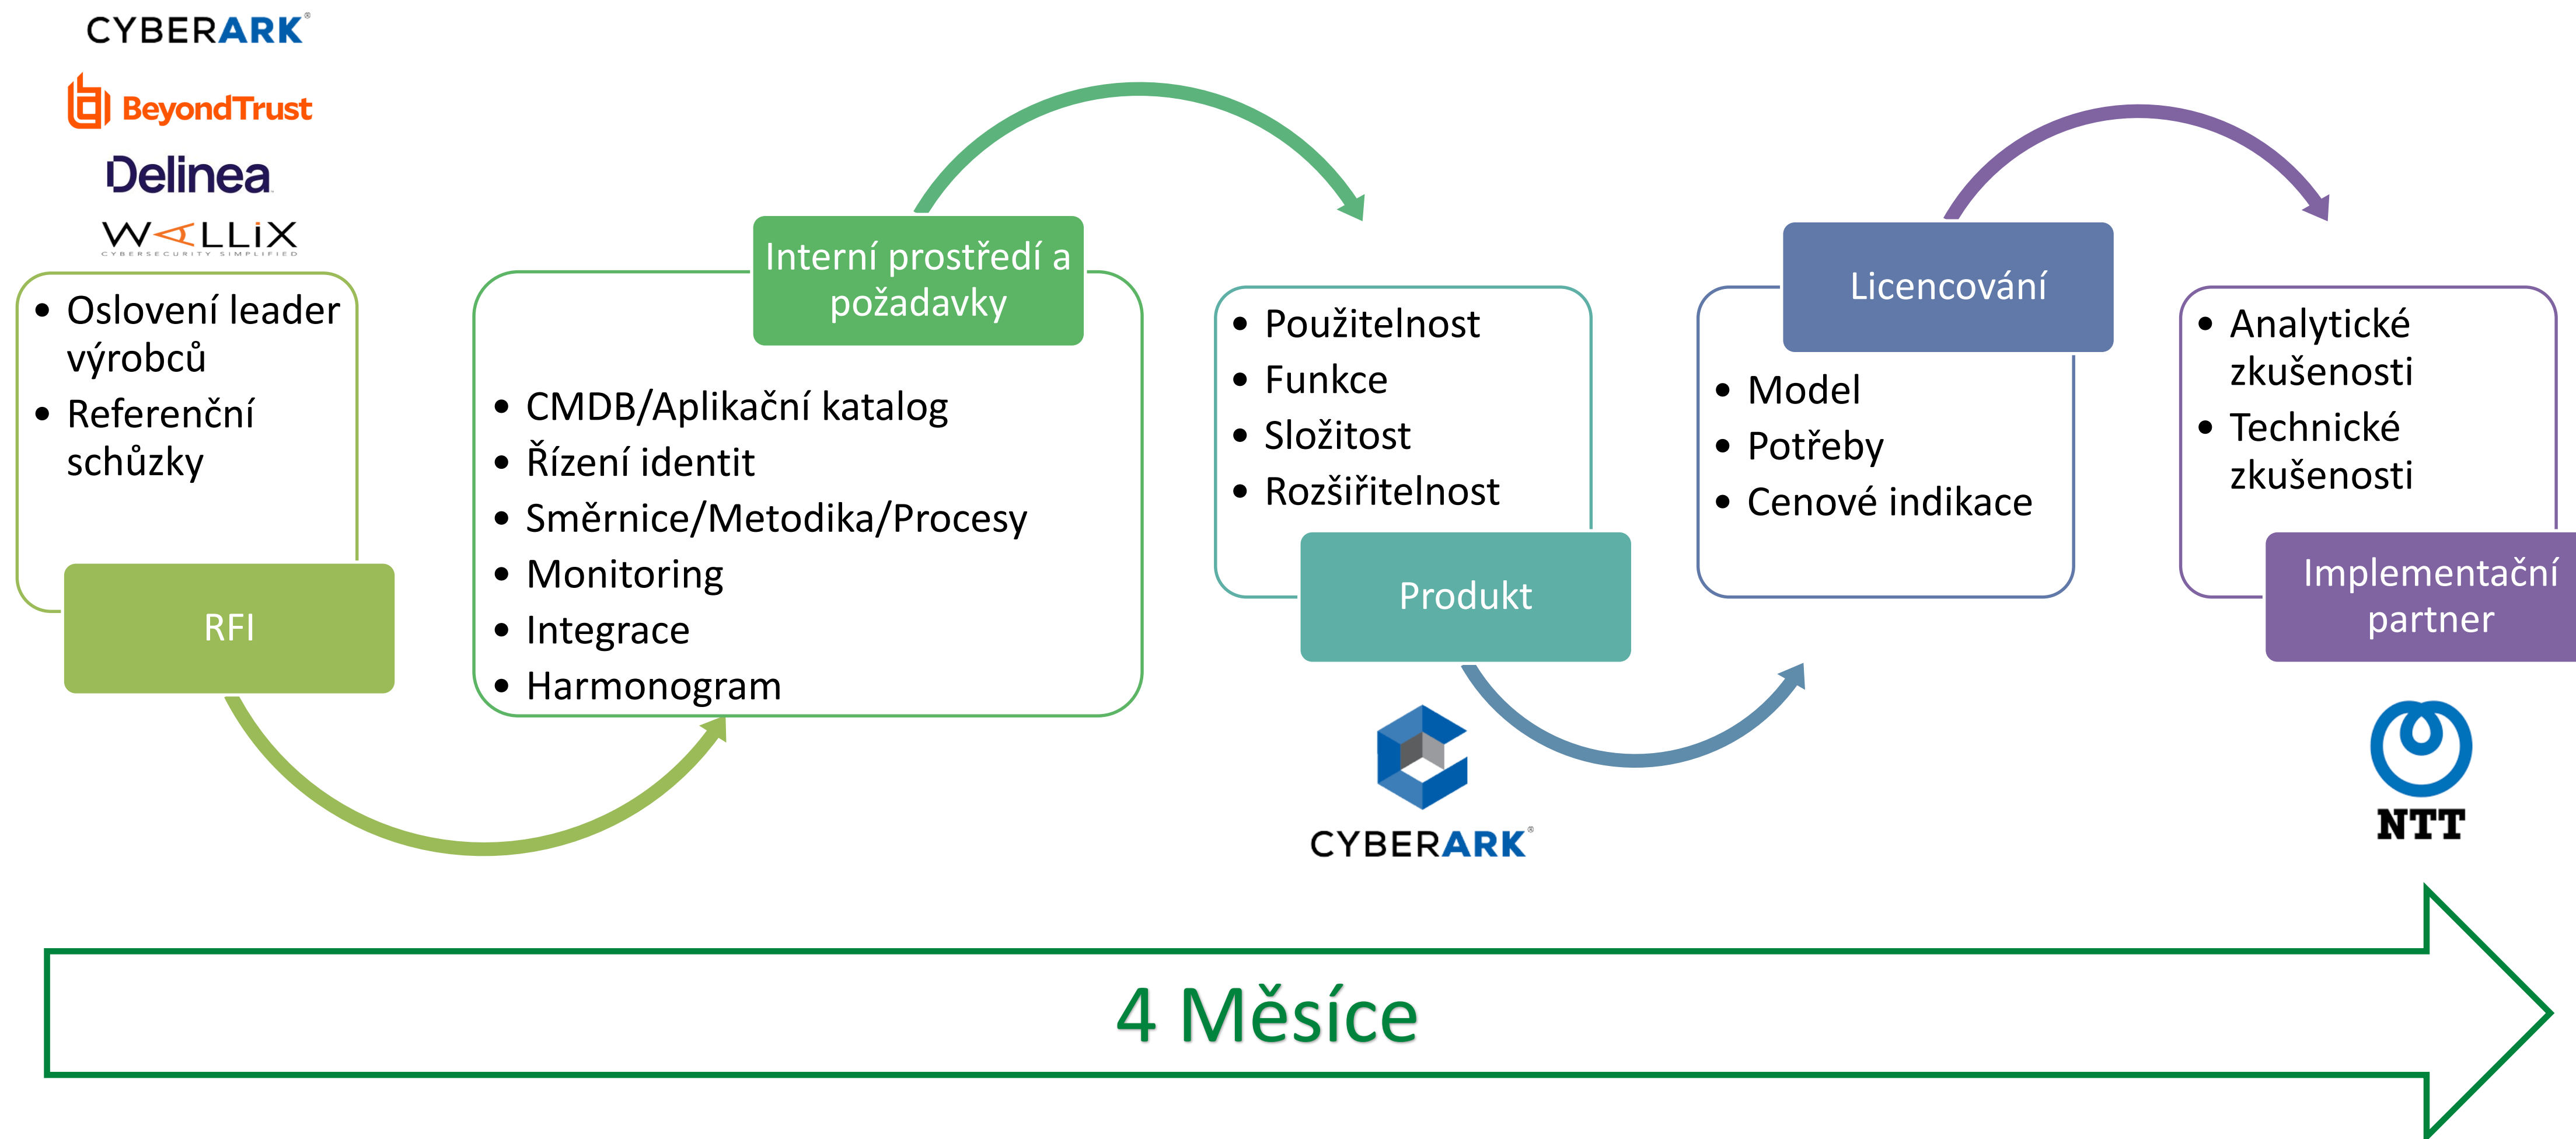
CYBERARK

BeyondTrust

Delinea

WALLIX
CYBERSECURITY SIMPLIFIED

• Oslovení leader výrobců
• Referenční schůzky

RFI

Interní prostředí a požadavky

• CMDB/Aplikační katalog
• Řízení identit
• Směrnice/Metodika/Procesy
• Monitoring
• Integrace
• Harmonogram

• Použitelnost
• Funkce
• Složitost
• Rozšiřitelnost

Produkt

CYBERARK

Licencování

• Model
• Potřeby
• Cenové indikace

• Analytické zkušenosti
• Technické zkušenosti

Implementační partner

NTT

4 Měsíce